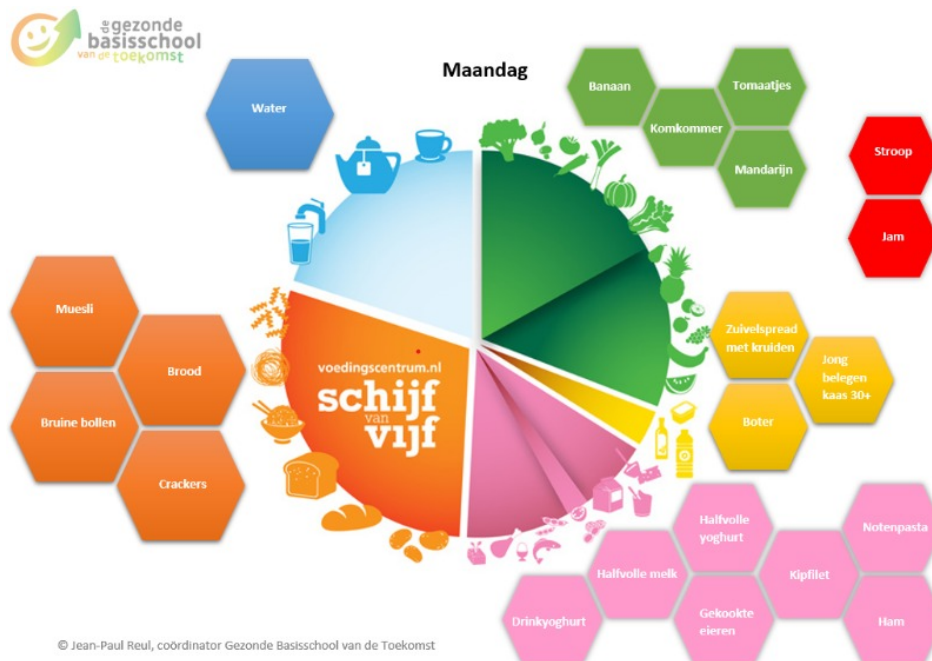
de gezonde basisschool van de toekomst

Maandag

Water

Banaan

Tomaatjes

Komkommer

Mandarijn

Stroop

Jam

Muesli

Brood

Bruine bollen

Crackers

voedingscentrum.nl

schijf van vijf

Zuivelspread met kruiden

Jong belegen kaas 30+

Boter

Halfvolle yoghurt

Notenpasta

Halfvolle melk

Kipfilet

Drinkyoghurt

Gekookte eieren

Ham

© Jean-Paul Reul, coördinator Gezonde Basisschool van de Toekomst